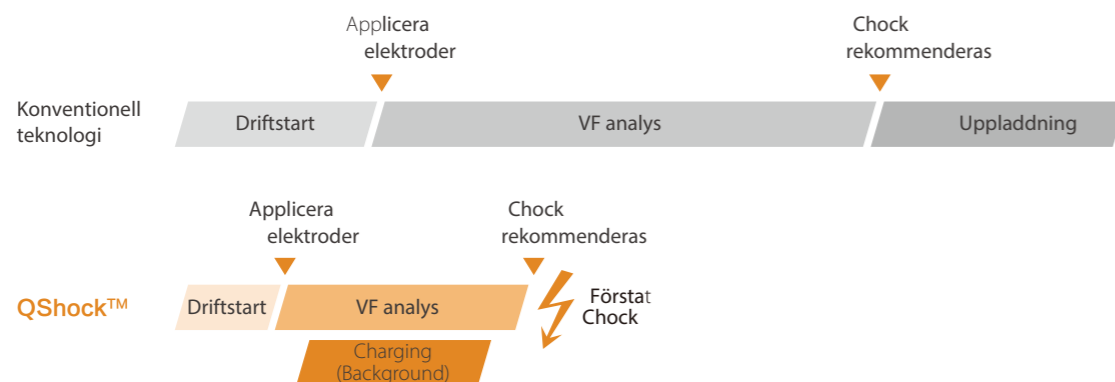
Applicera elektroder

Chock rekommenderas

Konventionell teknologi

Driftstart

VF analys

Uppladdning

Applicera elektroder

Chock rekommenderas

QShock™

Driftstart

VF analys

Förstat Chock

Charging (Background)